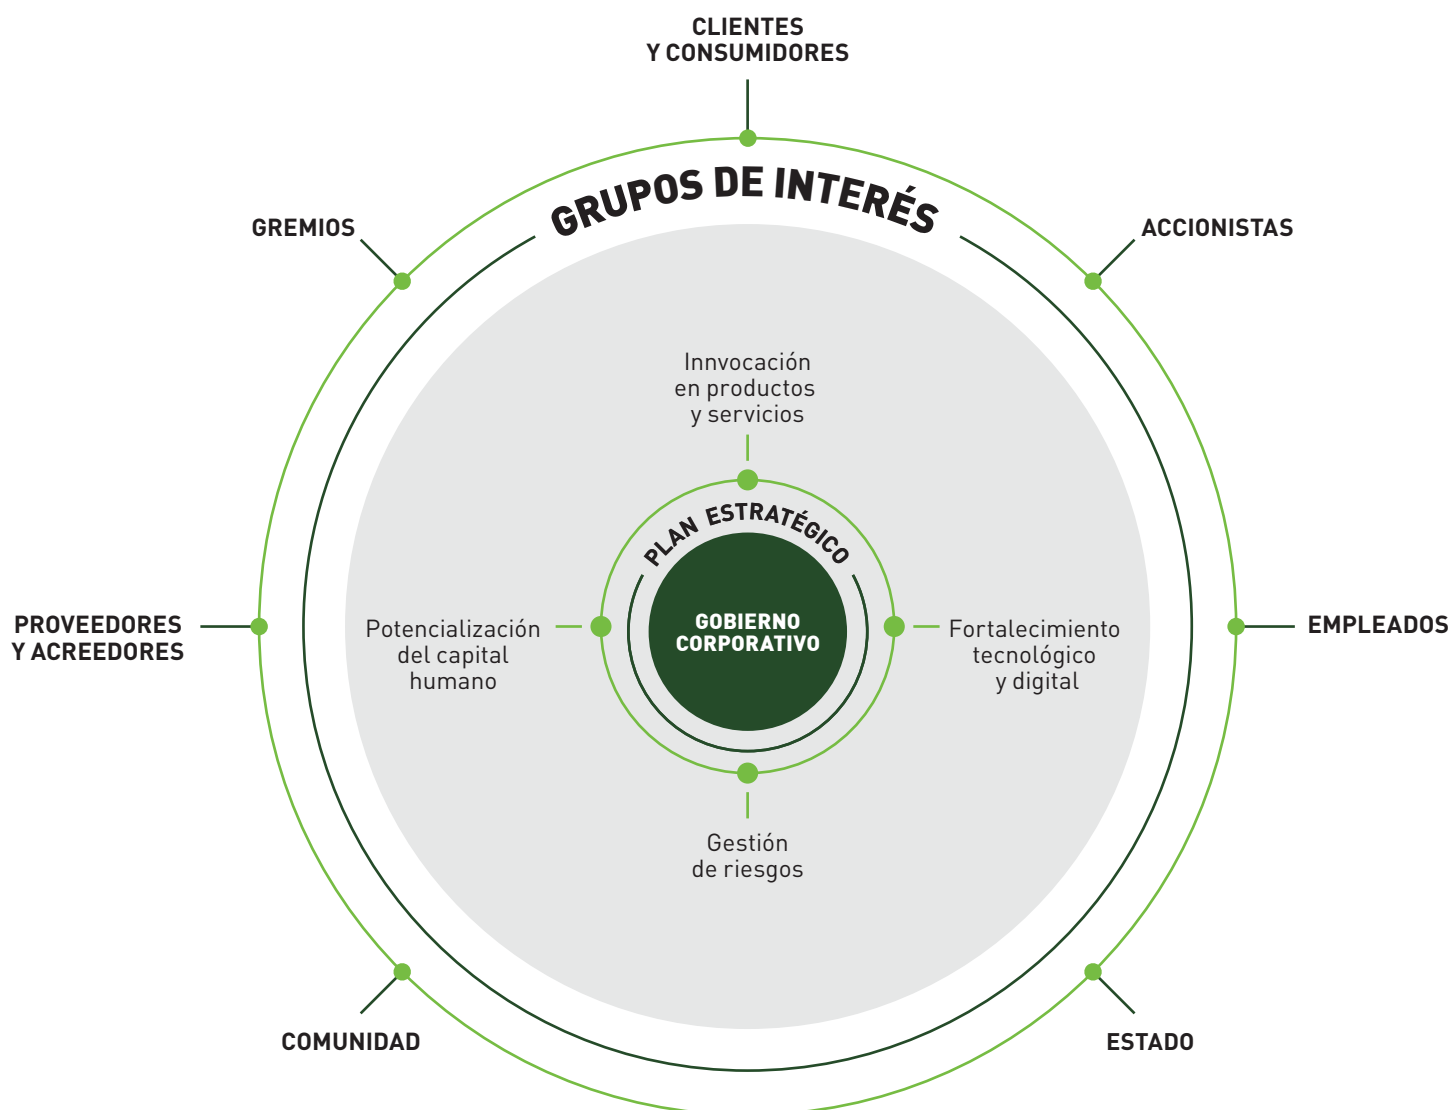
CLIENTES Y CONSUMIDORES

GREMIOS

GRUPOS DE INTERÉS

ACCIONISTAS

Innvocación en productos y servicios

PLAN ESTRATÉGICO

PROVEEDORES Y ACREEDORES

Potencialización del capital humano

GOBIERNO CORPORATIVO

Fortalecimiento tecnológico y digital

EMPLEADOS

Gestión de riesgos

COMUNIDAD

ESTADO